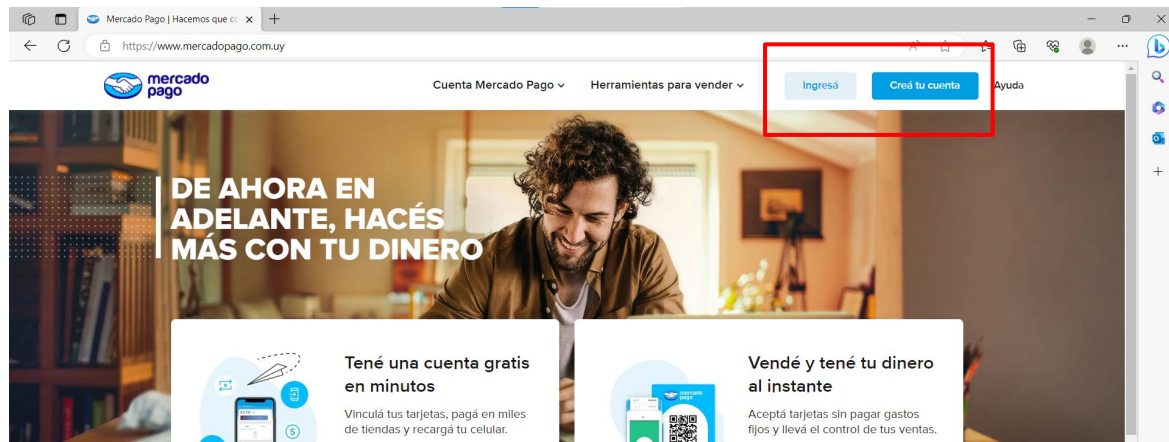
Mercado Pago | Hacemos que c
https://www.mercadopago.com.uy

mercado pago

Cuenta Mercado Pago ⌄ Herramientas para vender ⌄ Ingresá Creá tu cuenta Ayuda

DE AHORA EN ADELANTE, HACÉS MÁS CON TU DINERO

Tené una cuenta gratis en minutos

Vinculá tus tarjetas, pagá en miles de tiendas y recargá tu celular.

Vendé y tené tu dinero al instante

Aceptá tarjetas sin pagar gastos fijos y llevá el control de tus ventas.